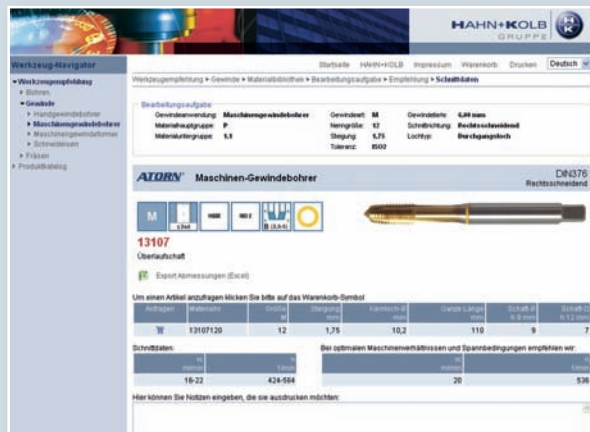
HAHN+KOLB
GRUPPE

Werkzeug-Navigator

Startseite HAHN+KOLB Impressum Warenkorb Drucken Deutsch

Werkzeugempfehlung
Bohren
Gewinde
Handgewindebohrer
Maschinengewindebohrer
Maschinengewindeformer
Schneideisen
Fräsen
Produktkatalog

Werkzeugempfehlung > Gewinde > Materialbibliothek > Bearbeitungsaufgabe > Empfehlung > Schnittdaten

Bearbeitungsaufgabe
Gewindeanwendung: Maschinengewindebohrer
Materialhauptgruppe: P
Materialuntergruppe: 1.1
Gewindeart: M
Nenngröße: 12
Steigung: 1,75
Toleranz: ISO2
Gewindetiefe: 6,00 mm
Schnittrichtung: Rechtsschneidend
Lochtyp: Durchgangsloch

ATORN Maschinen-Gewindebohrer
DIN376
Rechtsschneidend

M

13107
Überlaufschaft

Export Abmessungen (Excel)

Um einen Artikel anzufragen klicken Sie bitte auf das Warenkorb-Symbol

| Anfragen | Materialnr. | Größe | Steigung | Kernloch-Ø | Ganze Länge | Schaft-Ø | Schaft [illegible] |
|---|---|---|---|---|---|---|---|
| | 13107120 | 12 | 1,75 | 10,2 | 110 | 9 | 7 |

Schnittdaten:
| m/min | 1/min |
|---|---|
| 16-22 | 424-584 |

Bei optimalen Maschinenverhältnissen und Spannbedingungen empfehlen wir:
| m/min | 1/min |
|---|---|
| 20 | 530 |

Hier können Sie Notizen eingeben, die sie ausdrucken möchten: